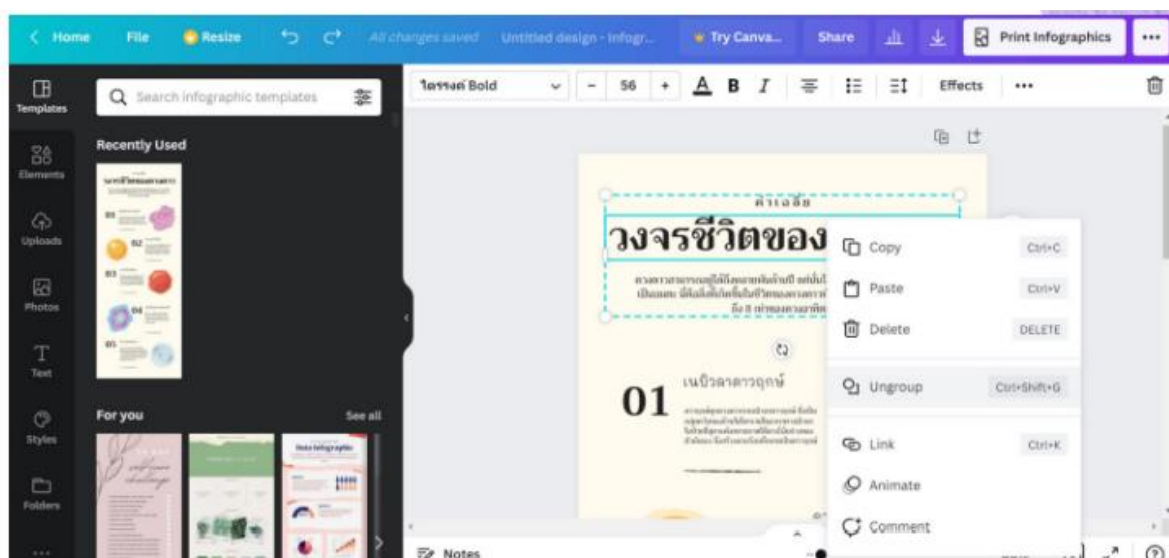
< Home File Resize All changes saved Untitled design - Infogr... Try Canva... Share Print Infographics •••

Templates
Elements
Uploads
Photos
Text
Styles
Folders

Search infographic templates

Recently Used

For you See all

ไอราวต์ Bold 56 Effects •••

คำเฉลย

วงจรชีวิตของ

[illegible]

01 เนบิวลาดาวฤกษ์

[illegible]

Copy Ctrl+C
Paste Ctrl+V
Delete DELETE
Ungroup Ctrl+Shift+G
Link Ctrl+K
Animate
Comment

Notes